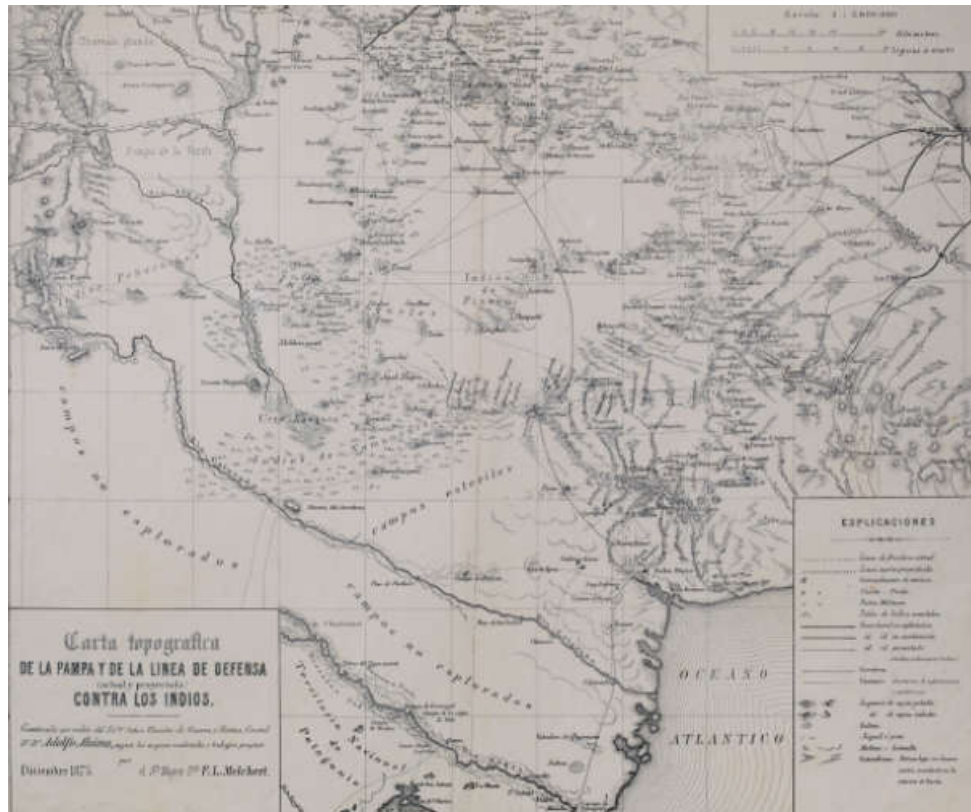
Escala 1 : 2.000.000

Kilometros

leguas

Pampa de la Varita

Indios Ranqueles

campos no explorados

campos no explorados

campos estériles

campos no explorados

Territorio Nacional de Patagonia

OCEANO ATLANTICO

EXPLICACIONES

Carta topografica
DE LA PAMPA Y DE LA LINEA DE DEFENSA
(actual y proyectada)
CONTRA LOS INDIOS.

Construida por orden del Exmo. Señor Ministro de Guerra y Marina, General Dn. Adolfo Alsina, según los mejores materiales y trabajos propios por

Diciembre 1875. el Ingeniero F. L. Melchert.